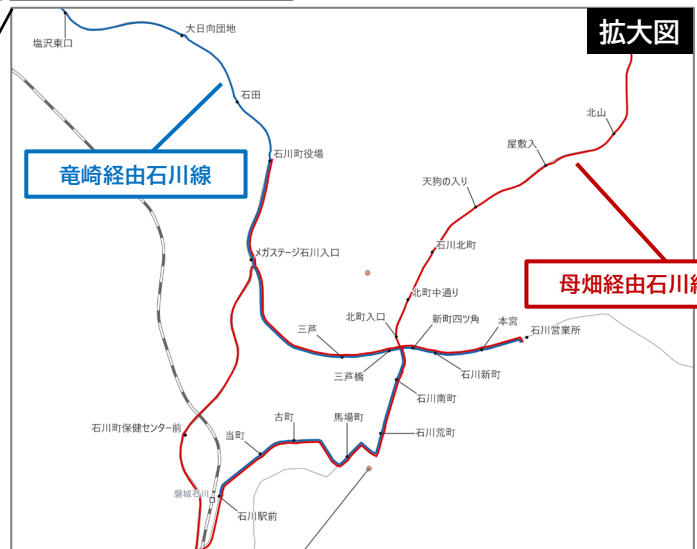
拡大図

塩沢東口
大日向団地
石田
石川町役場
竜崎経由石川線
メガステージ石川入口
北山
屋敷入
天狗の入り
石川北町
北町中通り
母畑経由石川線
三芦
北町入口
新町四ツ角
本宮
石川営業所
三芦橋
石川新町
石川南町
石川町保健センター前
古町
馬場町
石川荒町
当町
磐城石川
石川駅前